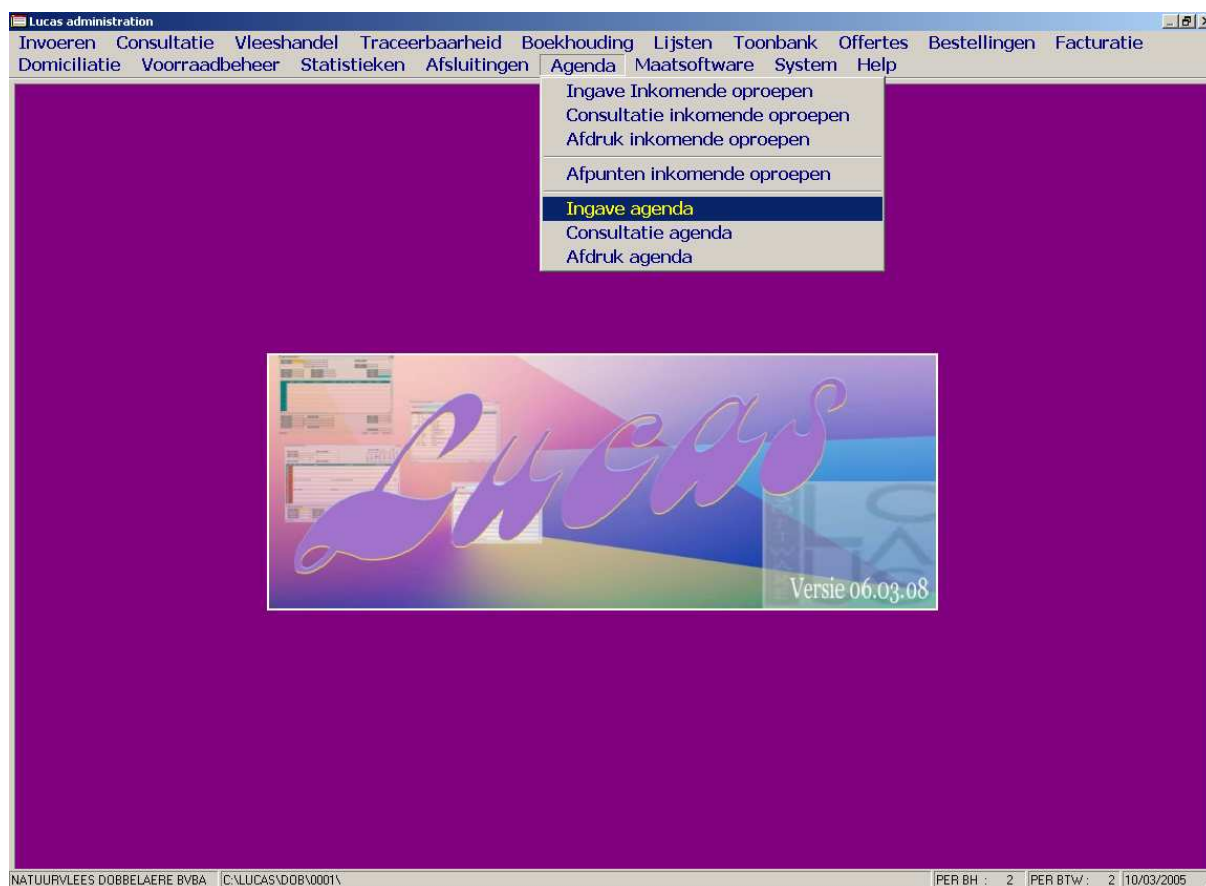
Lucas administration

Invoeren Consultatie Vleeshandel Traceerbaarheid Boekhouding Lijsten Toonbank Offertes Bestellingen Facturatie
Domiciliatie Voorraadbeheer Statistieken Afsluitingen Agenda Maatsoftware System Help

Ingave Inkomende oproepen
Consultatie inkomende oproepen
Afdruk inkomende oproepen
Afpunten inkomende oproepen
Ingave agenda
Consultatie agenda
Afdruk agenda

Lucas

Versie 06.03.08

NATUURVLEES DOBBELAERE BVBA C:\LUCAS\DOB\0001\ PER BH : 2 PER BTW : 2 10/03/2005